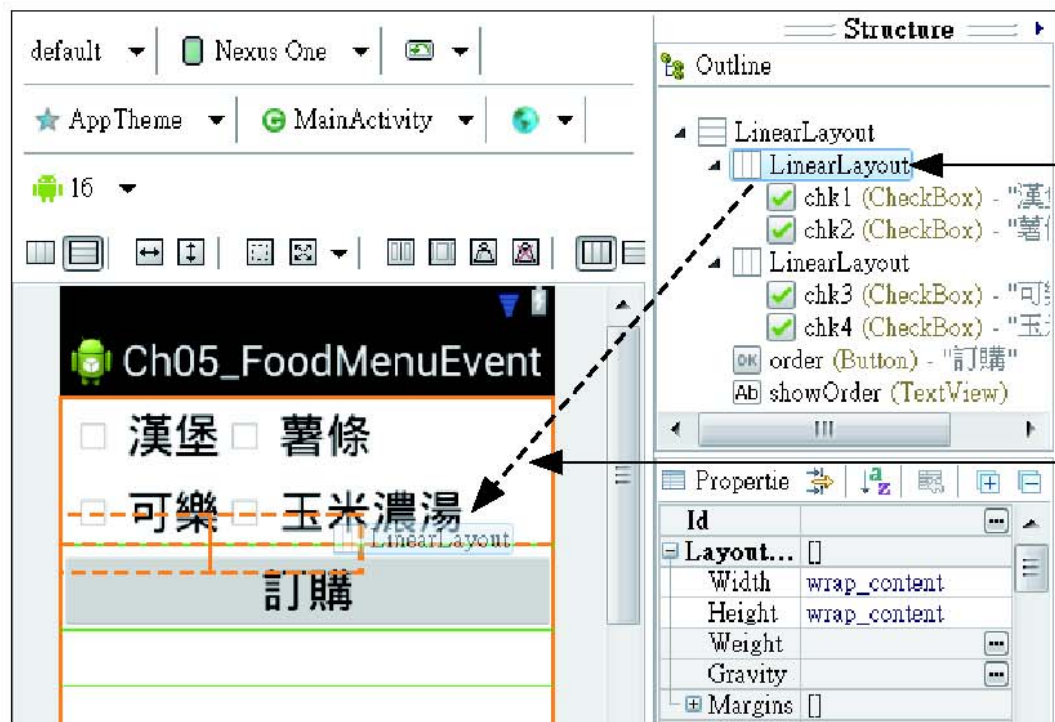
default
Nexus One
AppTheme
MainActivity
16

Ch05_FoodMenuEvent
漢堡 薯條
可樂 玉米濃湯
LinearLayout
訂購

Structure
Outline
LinearLayout
LinearLayout
chk1 (CheckBox) - "漢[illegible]
chk2 (CheckBox) - "薯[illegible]
LinearLayout
chk3 (CheckBox) - "可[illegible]
chk4 (CheckBox) - "玉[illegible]
order (Button) - "訂購"
showOrder (TextView)

Propertie

| Id | |
|---|---|
| Layout... | [] |
| Width | wrap_content |
| Height | wrap_content |
| Weight | |
| Gravity | |
| Margins | [] |